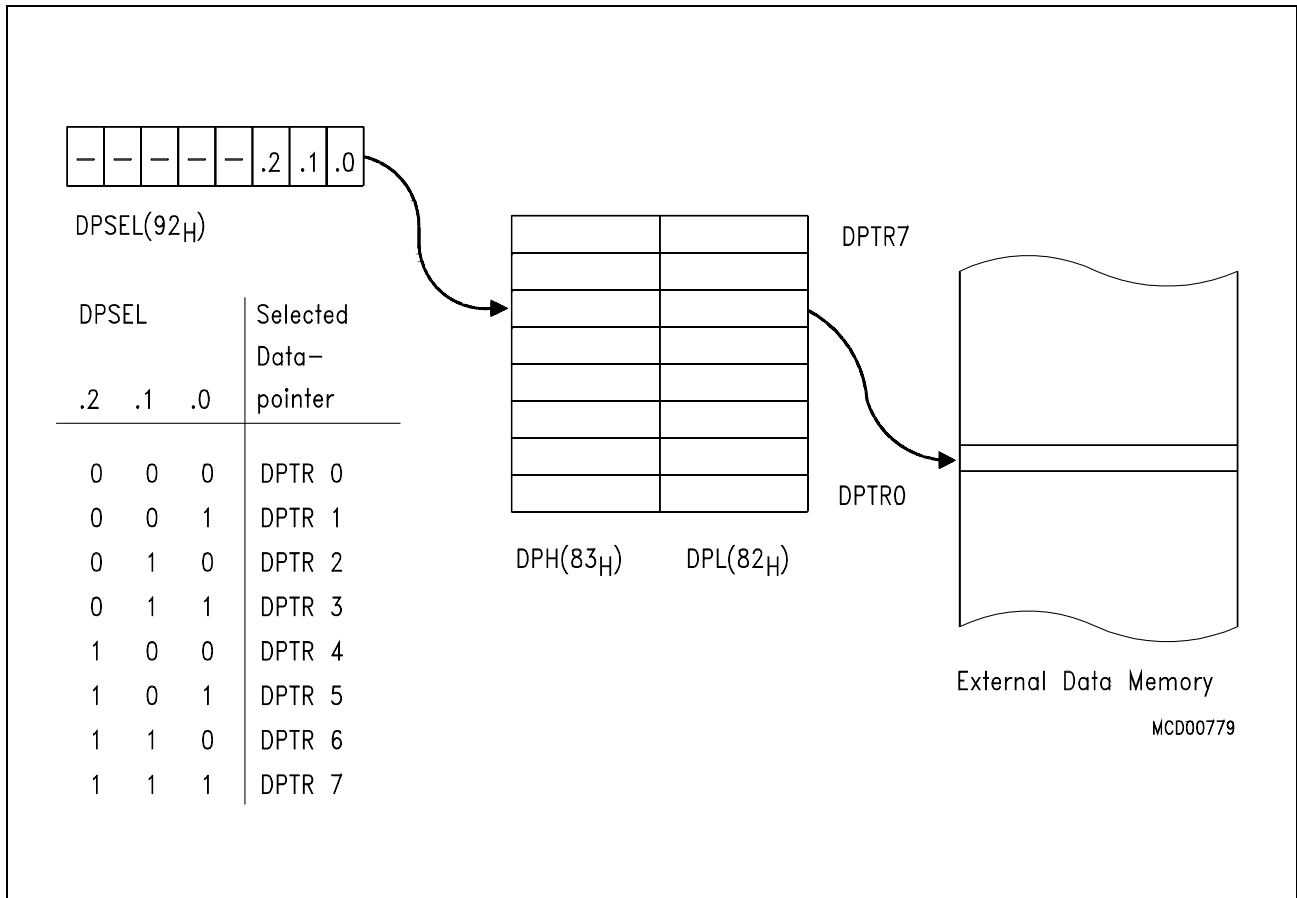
| – | – | – | – | – | .2 | .1 | .0 |
|---|---|---|---|---|---|---|---|

DPSEL($92_H$)

| DPSEL | | | Selected Data–pointer |
|---|---|---|---|
| .2 | .1 | .0 | |
| 0 | 0 | 0 | DPTR 0 |
| 0 | 0 | 1 | DPTR 1 |
| 0 | 1 | 0 | DPTR 2 |
| 0 | 1 | 1 | DPTR 3 |
| 1 | 0 | 0 | DPTR 4 |
| 1 | 0 | 1 | DPTR 5 |
| 1 | 1 | 0 | DPTR 6 |
| 1 | 1 | 1 | DPTR 7 |

DPTR7

DPTR0

DPH($83_H$) DPL($82_H$)

External Data Memory

MCD00779